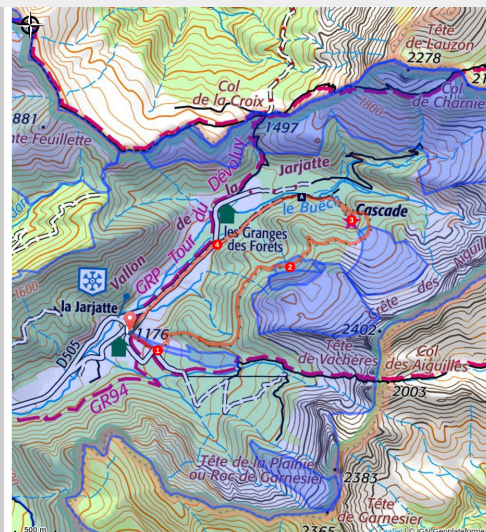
Tête de Lauzon
2278
Col de la Croix
Col de Charnier
881
Feuillette
1497
1800
Jarjatte
la
GRP Tour du Dévoluy
le Buech
Cascade
3
Les Granges des Forêts
4
vallon
2
1600
la Jarjatte
1176
D505
1
2402
Crête des Aiguilles
Tête de Vachères
Col des Aiguilles
GR94
2003
Tête de la Plainie ou Roc de Garnesier
2383
Tête de Garnesier
2365
500 m